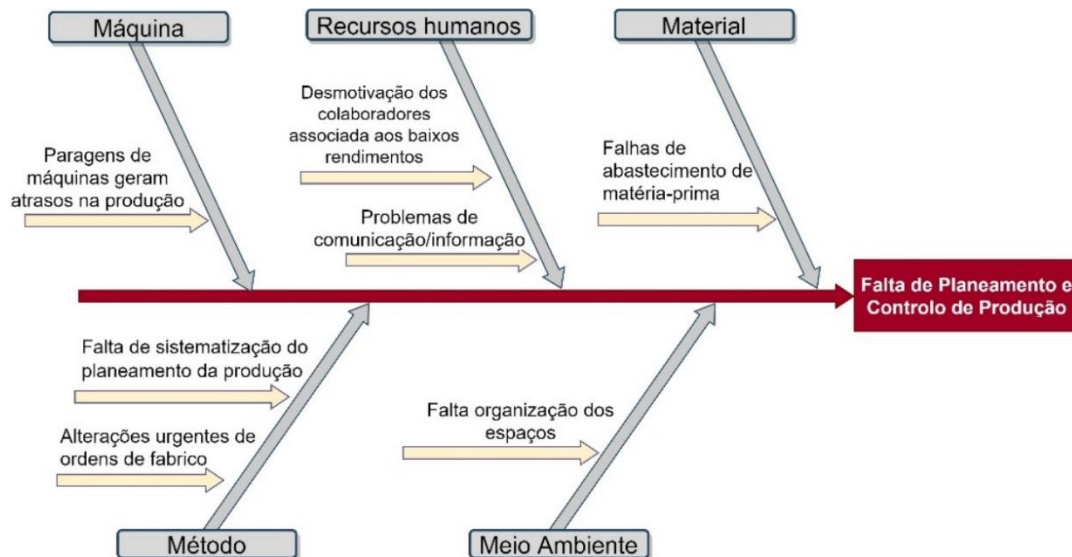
Máquina

Recursos humanos

Material

Desmotivação dos colaboradores associada aos baixos rendimentos

Paragens de máquinas geram atrasos na produção

Falhas de abastecimento de matéria-prima

Problemas de comunicação/informação

Falta de Planeamento e Controlo de Produção

Falta de sistematização do planeamento da produção

Falta organização dos espaços

Alterações urgentes de ordens de fabrico

Método

Meio Ambiente